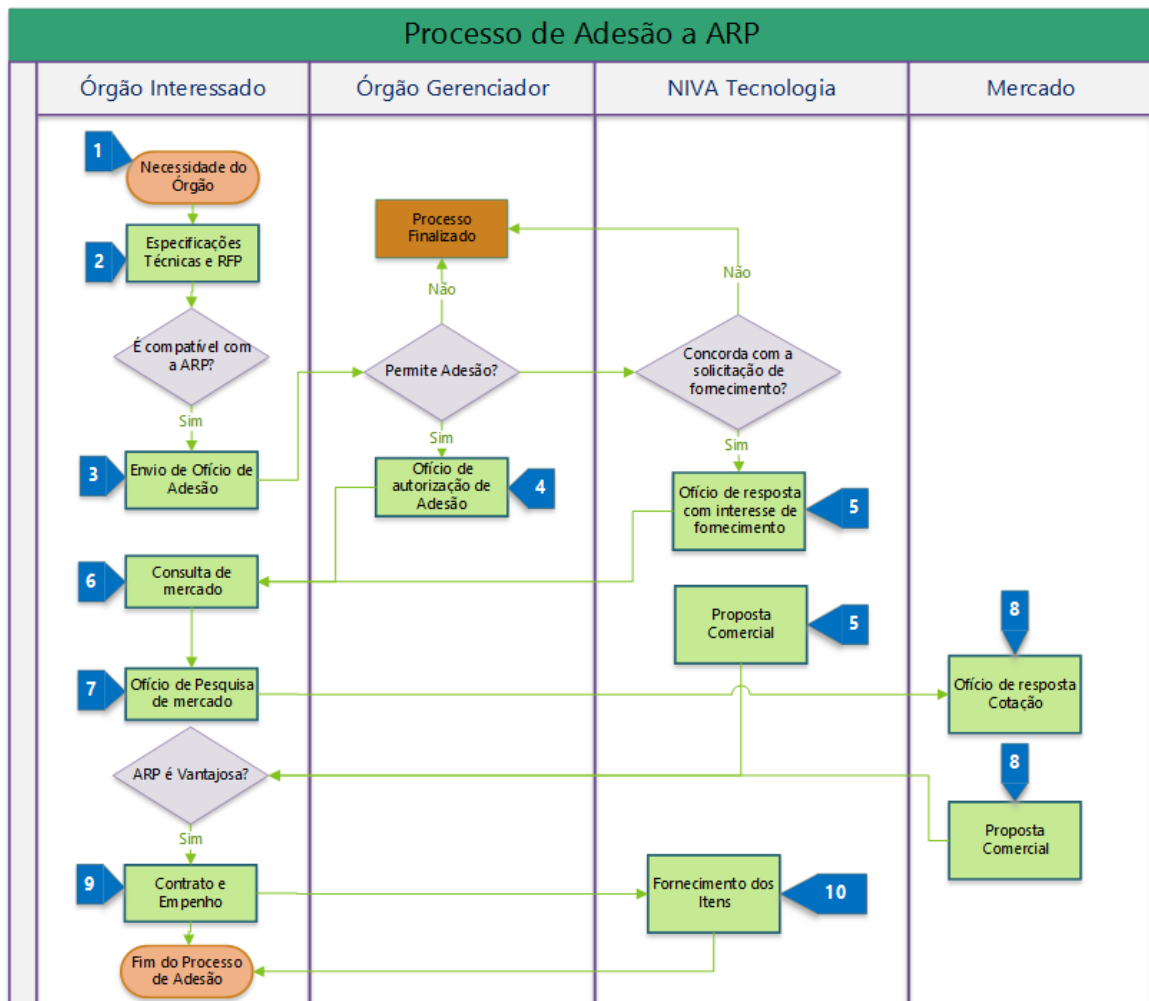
Processo de Adesão a ARP

Órgão Interessado

Órgão Gerenciador

NIVA Tecnologia

Mercado

1
Necessidade do Órgão

2
Especificações Técnicas e RFP

É compatível com a ARP?

Sim

3
Envio de Ofício de Adesão

Processo Finalizado

Não

Permite Adesão?

Sim

Ofício de autorização de Adesão
4

Não

Concorda com a solicitação de fornecimento?

Sim

Ofício de resposta com interesse de fornecimento
5

6
Consulta de mercado

Proposta Comercial
5

8

7
Ofício de Pesquisa de mercado

Ofício de resposta Cotação

ARP é Vantajosa?

8

Sim

Proposta Comercial

9
Contrato e Empenho

Fornecimento dos Itens
10

Fim do Processo de Adesão